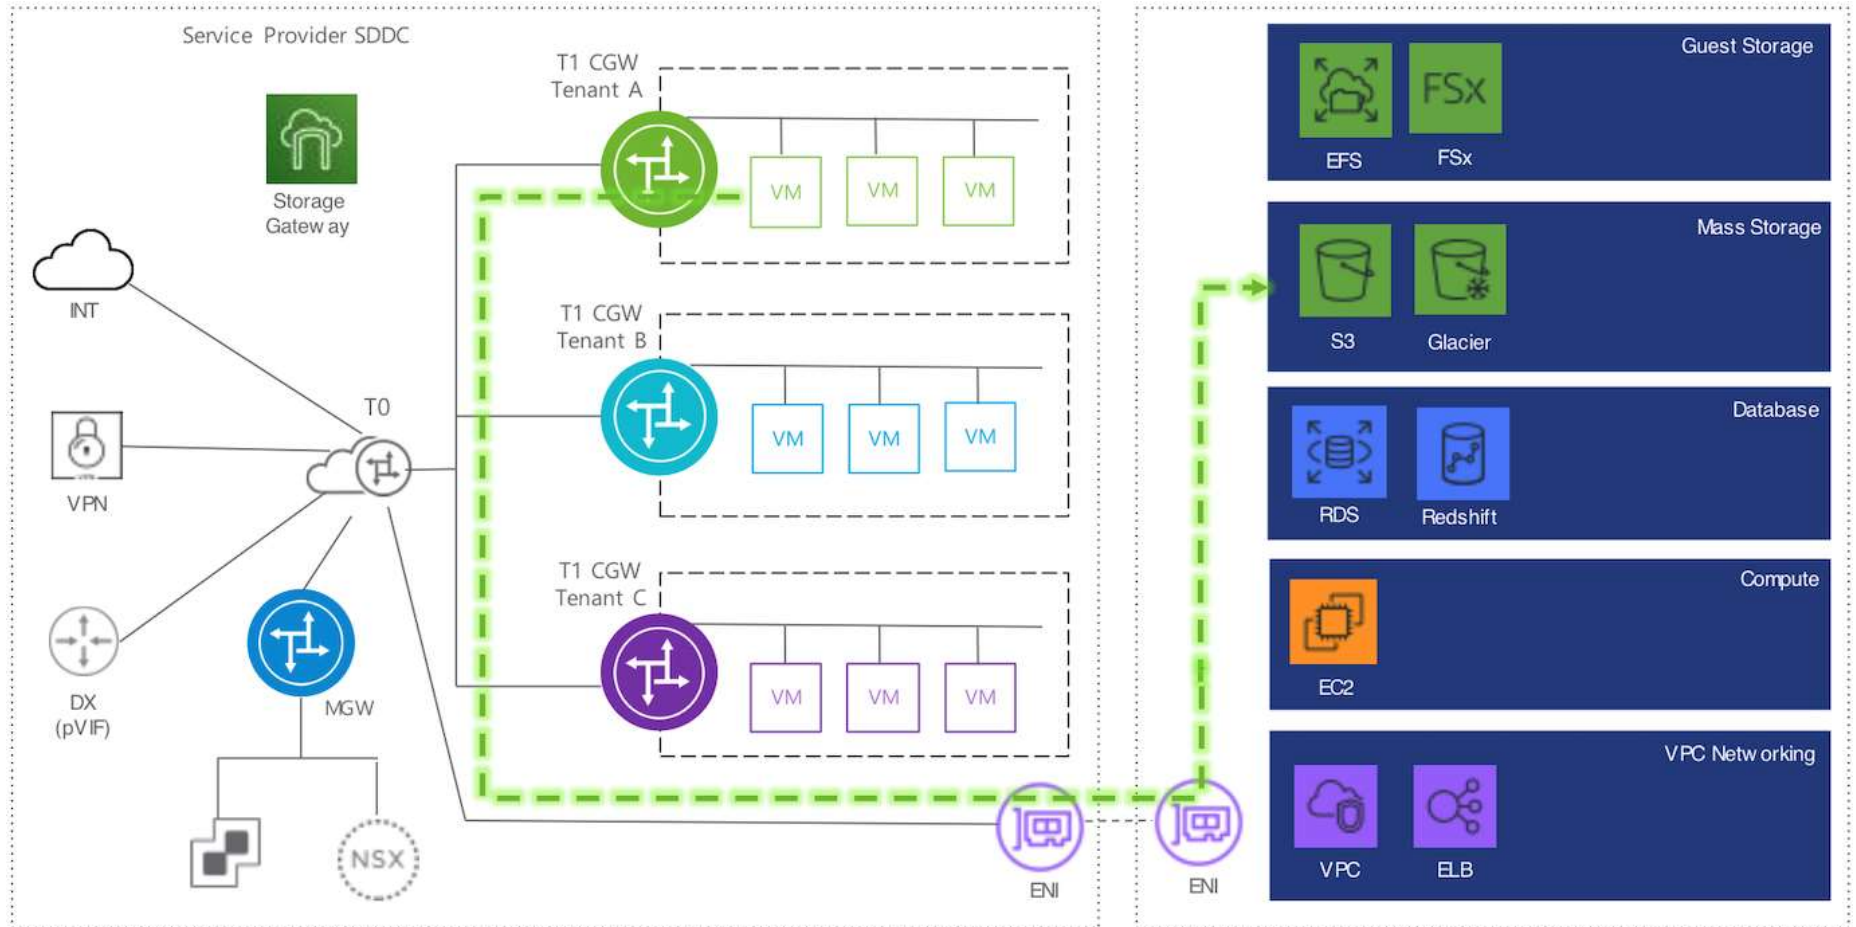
Service Provider SDDC

Storage Gatew ay

INT

VPN

DX (pVIF)

T0

MGW

NSX

T1 CGW Tenant A

VM VM VM

T1 CGW Tenant B

VM VM VM

T1 CGW Tenant C

VM VM VM

ENI

ENI

Guest Storage

EFS FSx

Mass Storage

S3 Glacier

Database

RDS Redshift

Compute

EC2

VPC Netw orking

VPC ELB